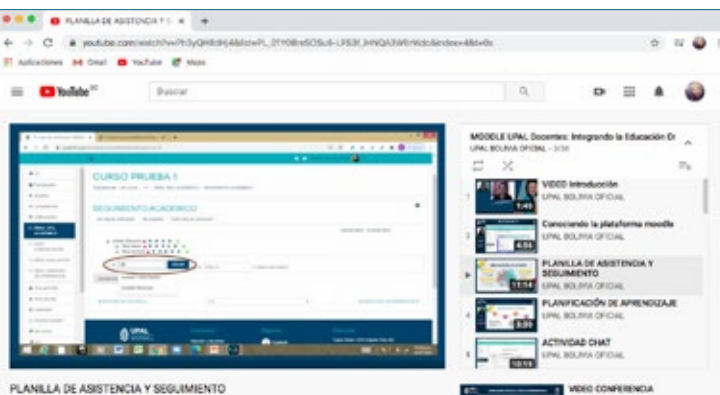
PLANILLA DE ASISTENCIA Y S ×

youtube.com/watch?v=Ph3yQH8dHj4&list=PL_0YY08re5OSc6-LP53f_IHNQA3W0/Vdc&index=4&t=0s

Aplicaciones Gmail YouTube Maps

YouTube

Buscar

CURSO PRUEBA 1

SEGUIMIENTO ACADÉMICO

MOODLE UPAL Docentes: Integrando la Educación Di

UPAL BOLIVIA OFICIAL - 3/30

1 VIDEO Introducción
UPAL BOLIVIA OFICIAL
1:49

2 Conociendo la plataforma moodle
UPAL BOLIVIA OFICIAL
4:56

PLANILLA DE ASISTENCIA Y SEGUIMIENTO
UPAL BOLIVIA OFICIAL
11:14

4 PLANIFICACIÓN DE APRENDIZAJE
UPAL BOLIVIA OFICIAL
3:20

5 ACTIVIDAD CHAT
UPAL BOLIVIA OFICIAL
10:19

PLANILLA DE ASISTENCIA Y SEGUIMIENTO

VIDEO CONFERENCIA